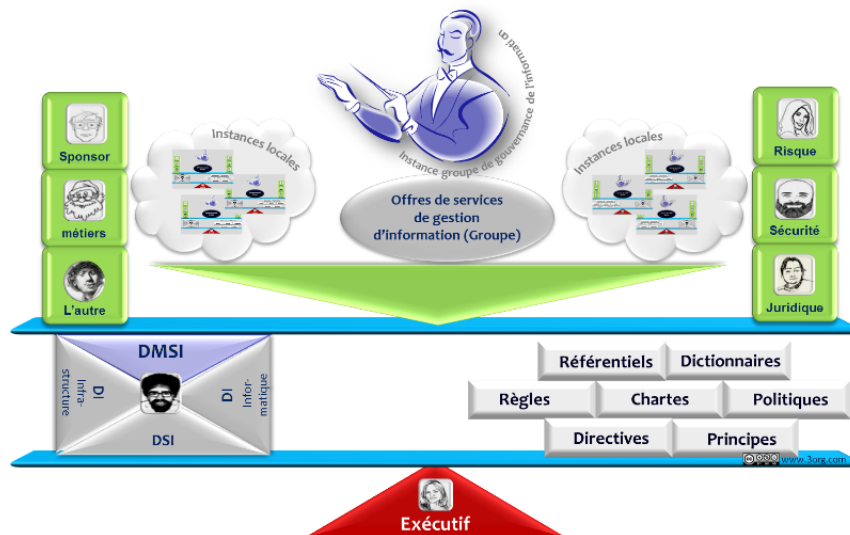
Instance groupe de gouvernance de l'informati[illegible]

Sponsor

métiers

L'autre

Instances locales

Offres de services de gestion d'information (Groupe)

Instances locales

Risque

Sécurité

Juridique

DMSI

DI Infrastructure

DI Informatique

DSI

Référentiels

Dictionnaires

Règles

Chartes

Politiques

Directives

Principes

www.3org.com

Exécutif